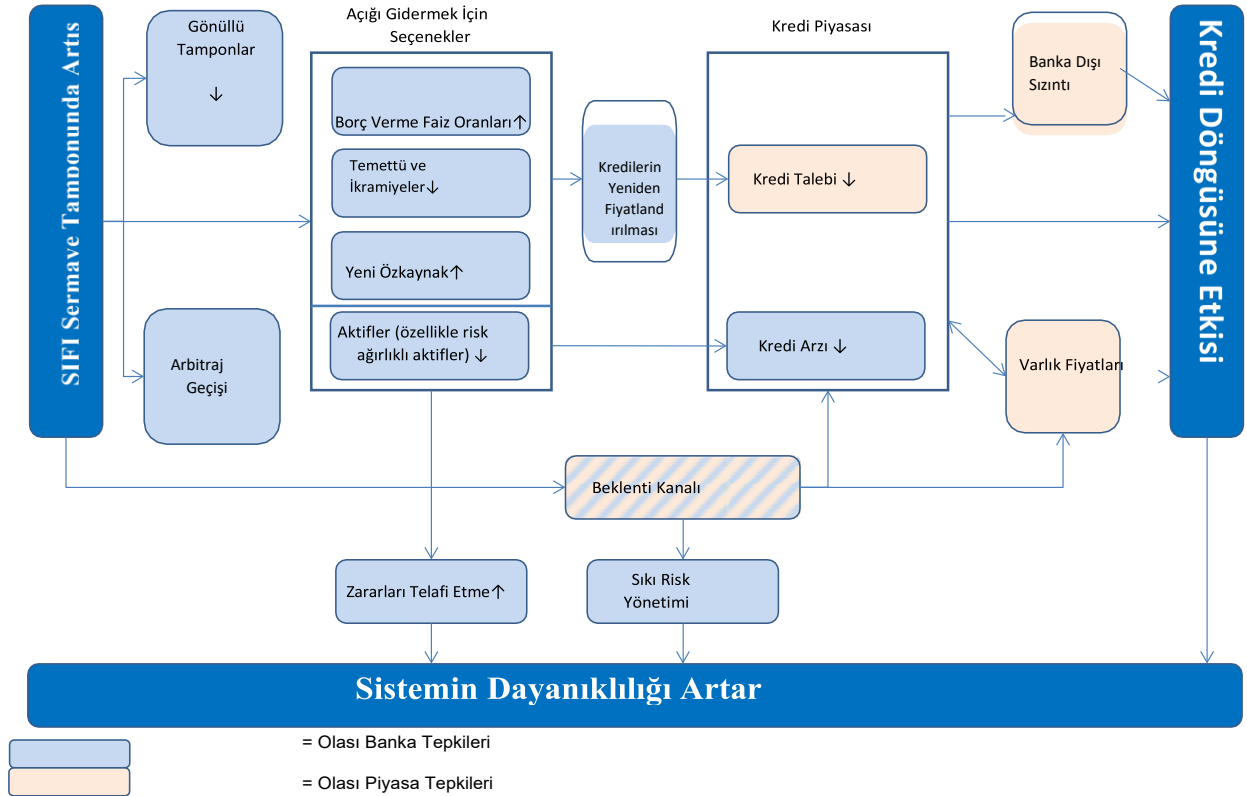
SIFI Sermave Tamponunda Artış

Gönüllü Tamponlar ↓

Arbitraj Geçişi

Açığı Gidermek İçin Seçenekler

Borç Verme Faiz Oranları↑

Temettü ve İkramiyeler↓

Yeni Özkaynak↑

Aktifler (özellikle risk ağırlıklı aktifler) ↓

Kredilerin Yeniden Fiyatlandırılması

Kredi Piyasası

Kredi Talebi ↓

Kredi Arzı ↓

Banka Dışı Sızıntı

Varlık Fiyatları

Kredi Döngüsüne Etkisi

Beklenti Kanalı

Zararları Telafi Etme↑

Sıkı Risk Yönetimi

Sistemin Dayanıklılığı Artar

= Olası Banka Tepkileri

= Olası Piyasa Tepkileri